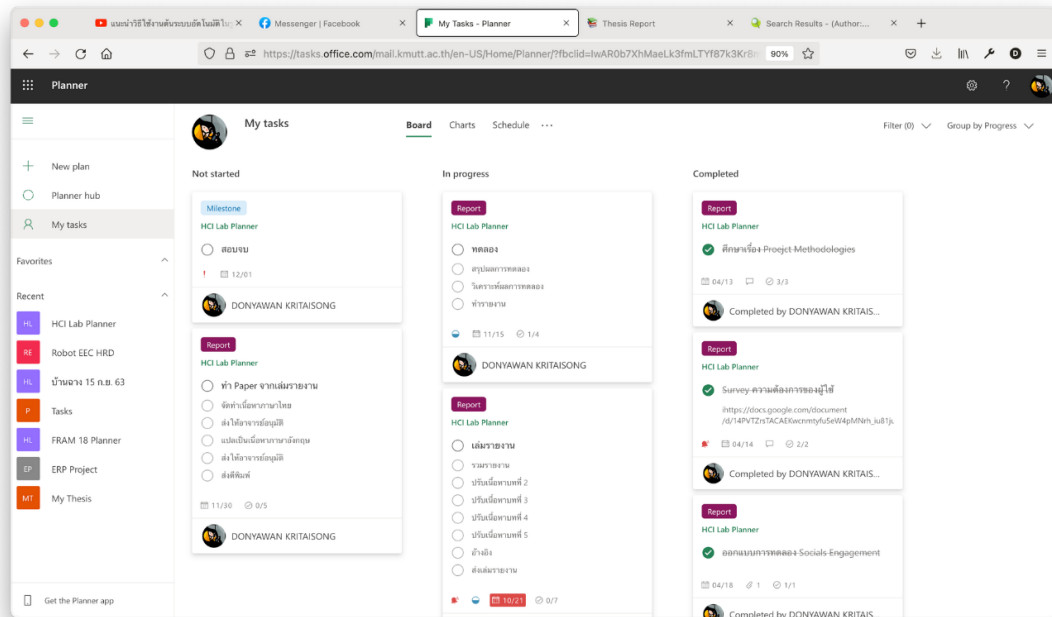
แนะนำวิธีใช้งานต้นระบบอัตโนมัติใน
Messenger | Facebook
My Tasks - Planner
Thesis Report
Search Results - (Author:...

https://tasks.office.com/mail.kmutt.ac.th/en-US/Home/Planner/?fbclid=IwAR0b7XhMaeLk3fmLTYf87k3Kr8
90%

Planner

My tasks
Board
Charts
Schedule
...
Filter (0)
Group by Progress

New plan
Planner hub
My tasks
Favorites
Recent
HL HCI Lab Planner
RE Robot EEC HRD
HL บ้านฉาง 15 ก.ย. 63
P Tasks
HL FRAM 18 Planner
EP ERP Project
MT My Thesis
Get the Planner app

Not started

Milestone
HCI Lab Planner
สอบจบ
! 12/01
DONYAWAN KRITAISONG

Report
HCI Lab Planner
ทำ Paper จากเล่มรายงาน
จัดทำเนื้อหาภาษาไทย
ส่งให้อาจารย์อนุมัติ
แปลเป็นเนื้อหาภาษาอังกฤษ
ส่งให้อาจารย์อนุมัติ
ส่งตีพิมพ์
11/30
0/5
DONYAWAN KRITAISONG

In progress

Report
HCI Lab Planner
ทดลอง
สรุปผลการทดลอง
วิเคราะห์ผลการทดลอง
ทำรายงาน
11/15
1/4
DONYAWAN KRITAISONG

Report
HCI Lab Planner
เล่มรายงาน
รวมรายงาน
ปรับเนื้อหาบทที่ 2
ปรับเนื้อหาบทที่ 3
ปรับเนื้อหาบทที่ 4
ปรับเนื้อหาบทที่ 5
อ้างอิง
ส่งเล่มรายงาน
10/21
0/7

Completed

Report
HCI Lab Planner
ศึกษาเรื่อง Project Methodologies
04/13
3/3
Completed by DONYAWAN KRITAIS...

Report
HCI Lab Planner
Survey ความต้องการของผู้ใช้
//https://docs.google.com/document/d/14PVTZrsTACAEKwcnmtyfu5eW4pMNrh_iu81ju
04/14
2/2
Completed by DONYAWAN KRITAIS...

Report
HCI Lab Planner
ออกแบบการทดลอง Socials Engagement
04/18
1
1/1
Completed by DONYAWAN KRITAIS...